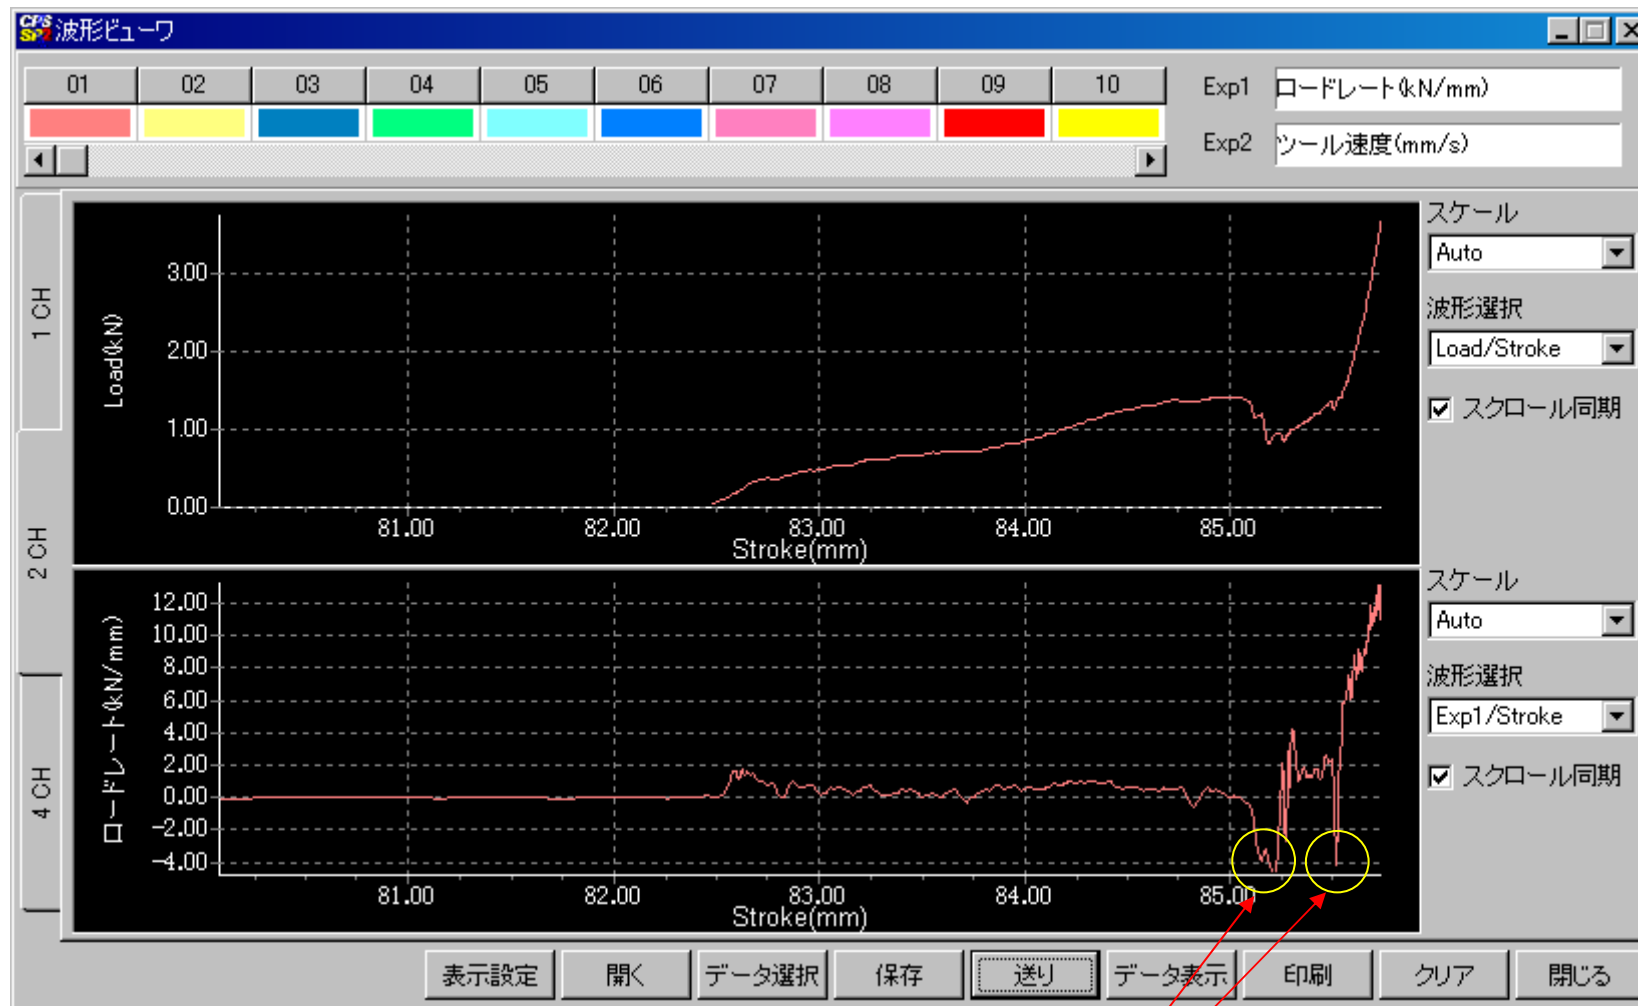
CPS SP 波形ビューワ

| 01 | 02 | 03 | 04 | 05 | 06 | 07 | 08 | 09 | 10 |
|---|---|---|---|---|---|---|---|---|---|

Exp1 ロードレート(kN/mm)
Exp2 ツール速度(mm/s)

1 CH
2 CH
4 CH

3.00
2.00
1.00
0.00
Load(kN)
81.00 82.00 83.00 84.00 85.00
Stroke(mm)

スケール
Auto
波形選択
Load/Stroke
スクロール同期

12.00
10.00
8.00
6.00
4.00
2.00
0.00
-2.00
-4.00
ロードレート(kN/mm)
81.00 82.00 83.00 84.00 85.00
Stroke(mm)

スケール
Auto
波形選択
Exp1/Stroke
スクロール同期

表示設定 開く データ選択 保存 送り データ表示 印刷 クリア 閉じる